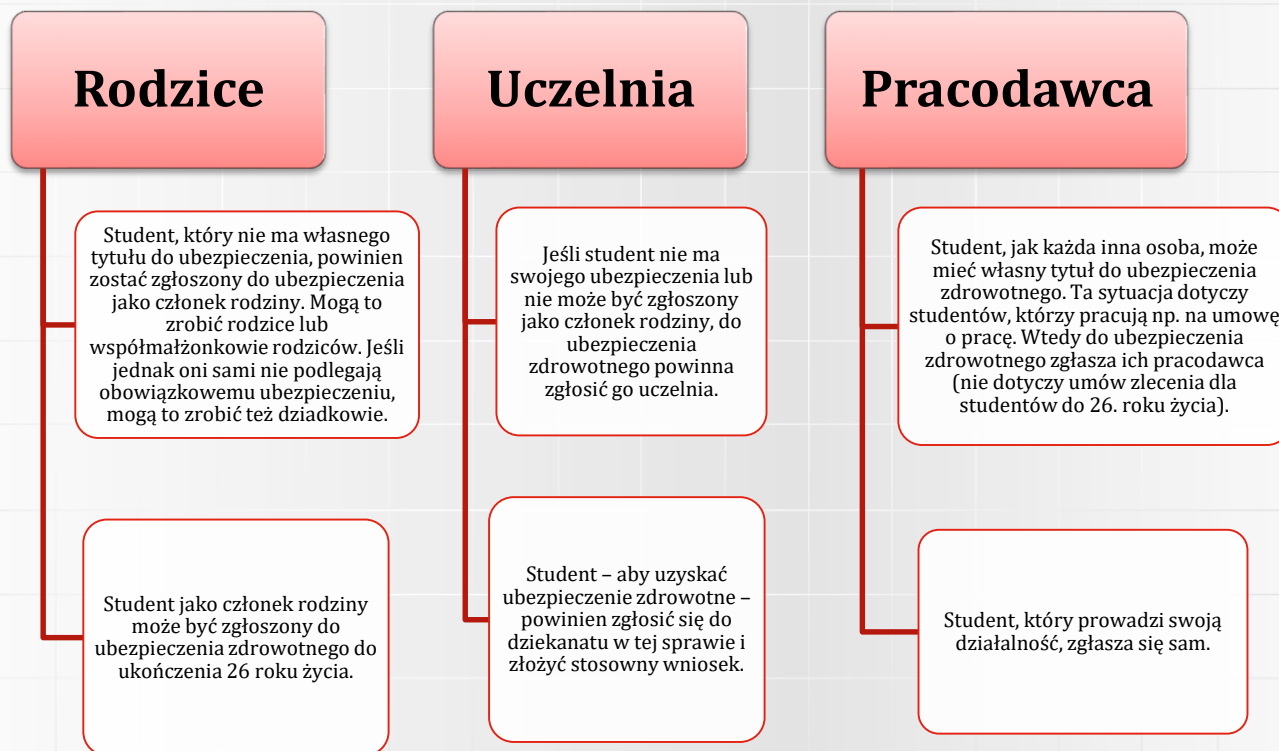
Rodzice

Uczelnia

Pracodawca

Student, który nie ma własnego tytułu do ubezpieczenia, powinien zostać zgłoszony do ubezpieczenia jako członek rodziny. Mogą to zrobić rodzice lub współmałżonkowie rodziców. Jeśli jednak oni sami nie podlegają obowiązkowemu ubezpieczeniu, mogą to zrobić też dziadkowie.

Student jako członek rodziny może być zgłoszony do ubezpieczenia zdrowotnego do ukończenia 26 roku życia.

Jeśli student nie ma swojego ubezpieczenia lub nie może być zgłoszony jako członek rodziny, do ubezpieczenia zdrowotnego powinna zgłosić go uczelnia.

Student – aby uzyskać ubezpieczenie zdrowotne – powinien zgłosić się do dziekanatu w tej sprawie i złożyć stosowny wniosek.

Student, jak każda inna osoba, może mieć własny tytuł do ubezpieczenia zdrowotnego. Ta sytuacja dotyczy studentów, którzy pracują np. na umowę o pracę. Wtedy do ubezpieczenia zdrowotnego zgłasza ich pracodawca (nie dotyczy umów zlecenia dla studentów do 26. roku życia).

Student, który prowadzi swoją działalność, zgłasza się sam.